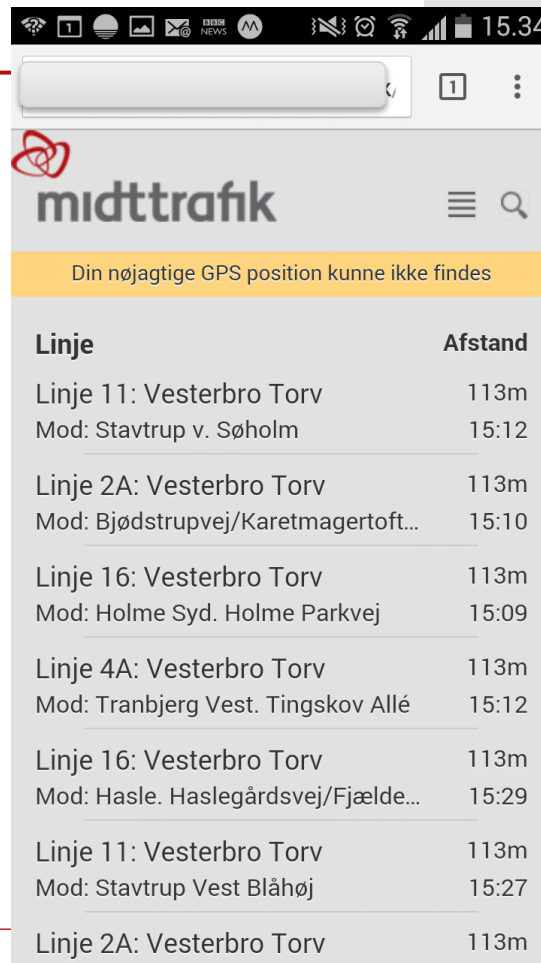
1 BBC NEWS 15.34

1

midttrafik

Din nøjagtige GPS position kunne ikke findes

Linje Afstand

Linje 11: Vesterbro Torv 113m
Mod: Stavtrup v. Søholm 15:12

Linje 2A: Vesterbro Torv 113m
Mod: Bjødstrupvej/Karetmagertoft... 15:10

Linje 16: Vesterbro Torv 113m
Mod: Holme Syd. Holme Parkvej 15:09

Linje 4A: Vesterbro Torv 113m
Mod: Tranbjerg Vest. Tingskov Allé 15:12

Linje 16: Vesterbro Torv 113m
Mod: Hasle. Haslegårdsvej/Fjælde... 15:29

Linje 11: Vesterbro Torv 113m
Mod: Stavtrup Vest Blåhøj 15:27

Linje 2A: Vesterbro Torv 113m